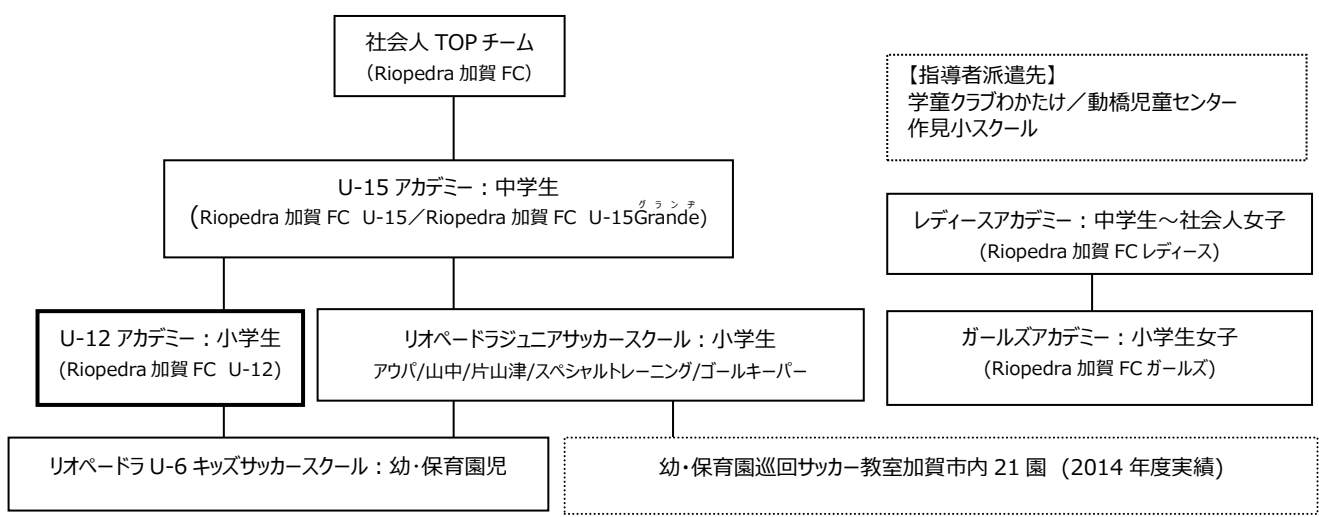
社会人 TOP チーム
(Riopedra 加賀 FC)

【指導者派遣先】
学童クラブわかたけ／動橋児童センター
作見小スクール

U-15 アカデミー：中学生
(Riopedra 加賀 FC U-15／Riopedra 加賀 FC U-15Grande)

グランデ

レディースアカデミー：中学生～社会人女子
(Riopedra 加賀 FC レディース)

U-12 アカデミー：小学生
(Riopedra 加賀 FC U-12)

リオペードラジュニアサッカースクール：小学生
アウパ/山中/片山津/スペシャルトレーニング/ゴールキーパー

ガールズアカデミー：小学生女子
(Riopedra 加賀 FC ガールズ)

リオペードラ U-6 キッズサッカースクール：幼･保育園児

幼･保育園巡回サッカー教室加賀市内 21 園 (2014 年度実績)